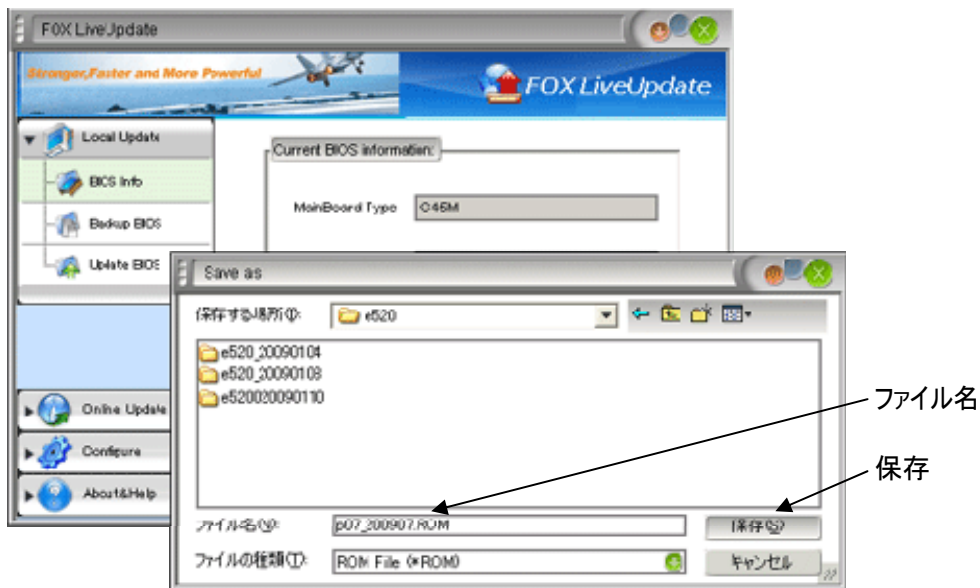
FOX LiveUpdate

Stronger,Faster and More Powerful

FOX LiveUpdate

Local Update

BIOS Info

Backup BIOS

Update BIOS

Current BIOS information:

MainBoard Type

G45M

Online Update

Configure

About&Help

Save as

保存する場所(I):

e520

e520_20090104

e520_20090108

e520020090110

ファイル名(N):

p07_200907.ROM

保存(S)

ファイルの種類(T):

ROM File (*.ROM)

キャンセル

ファイル名

保存